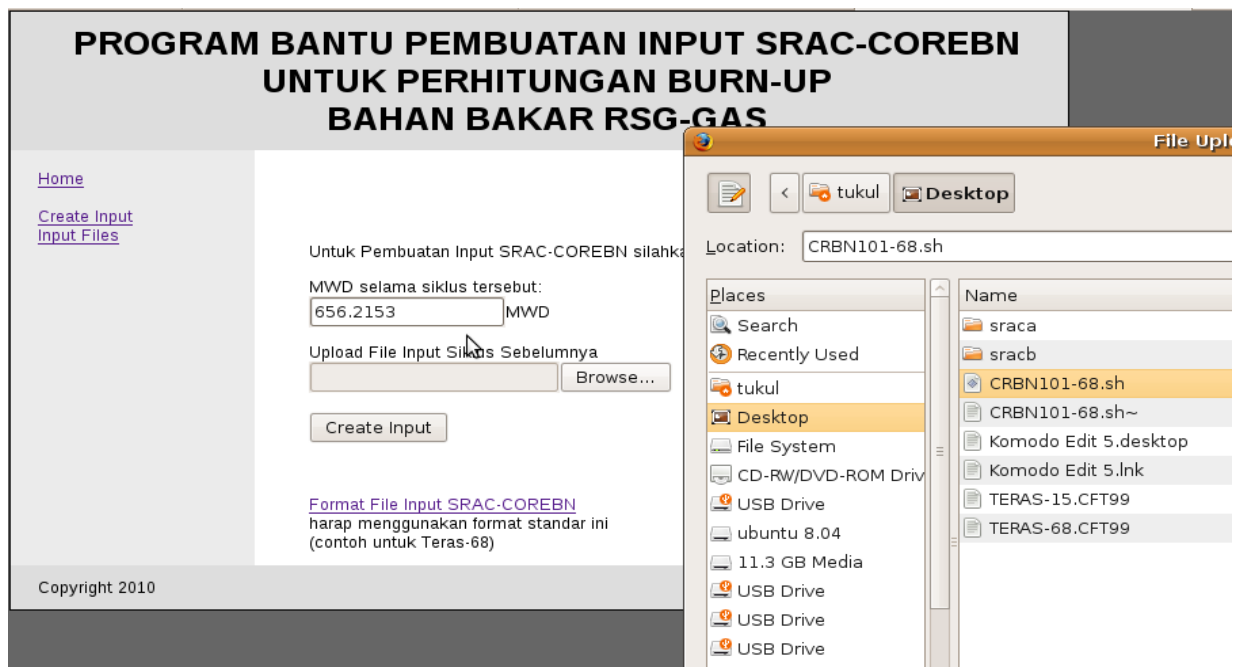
PROGRAM BANTU PEMBUATAN INPUT SRAC-COREBN
UNTUK PERHITUNGAN BURN-UP
BAHAN BAKAR RSG-GAS

Home

Create Input
Input Files

Untuk Pembuatan Input SRAC-COREBN silahka

MWD selama siklus tersebut:
656.2153 MWD

Upload File Input Siklus Sebelumnya
Browse...

Create Input

Format File Input SRAC-COREBN
harap menggunakan format standar ini
(contoh untuk Teras-68)

Copyright 2010

File Uplo

tukul Desktop

Location: CRBN101-68.sh

Places
Search
Recently Used
tukul
Desktop
File System
CD-RW/DVD-ROM Driv
USB Drive
ubuntu 8.04
11.3 GB Media
USB Drive
USB Drive
USB Drive

Name
sraca
sracb
CRBN101-68.sh
CRBN101-68.sh~
Komodo Edit 5.desktop
Komodo Edit 5.lnk
TERAS-15.CFT99
TERAS-68.CFT99